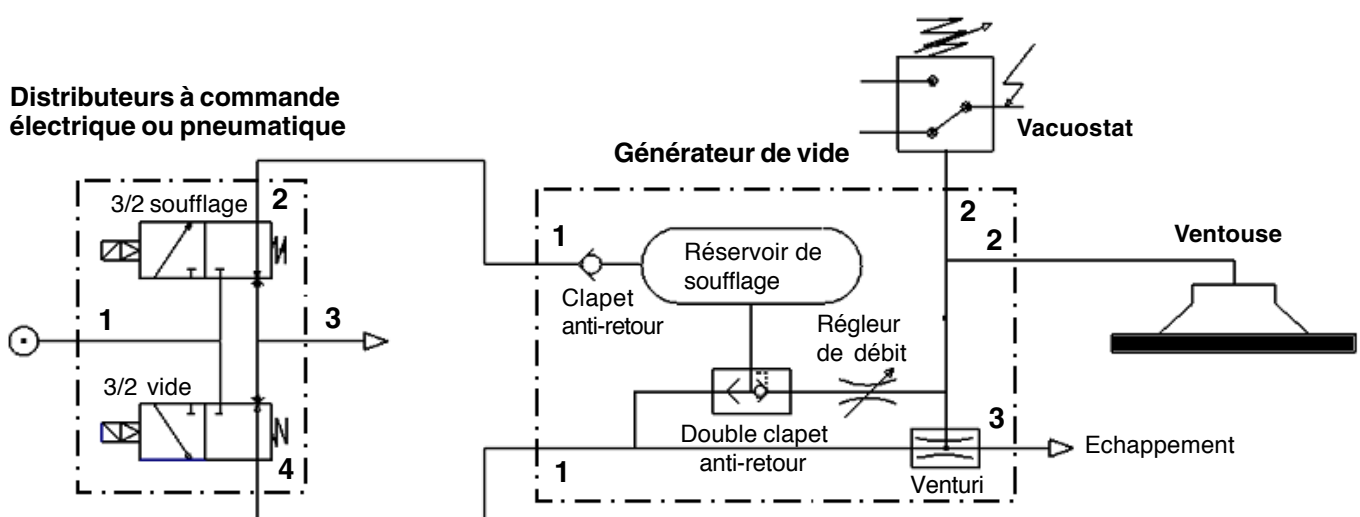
Distributeurs à commande électrique ou pneumatique

3/2 soufflage

2

1

3

3/2 vide

4

Générateur de vide

1

Réservoir de soufflage

Clapet anti-retour

Régleur de débit

Double clapet anti-retour

1

Venturi

3

Echappement

2

2

Vacuostat

Ventouse